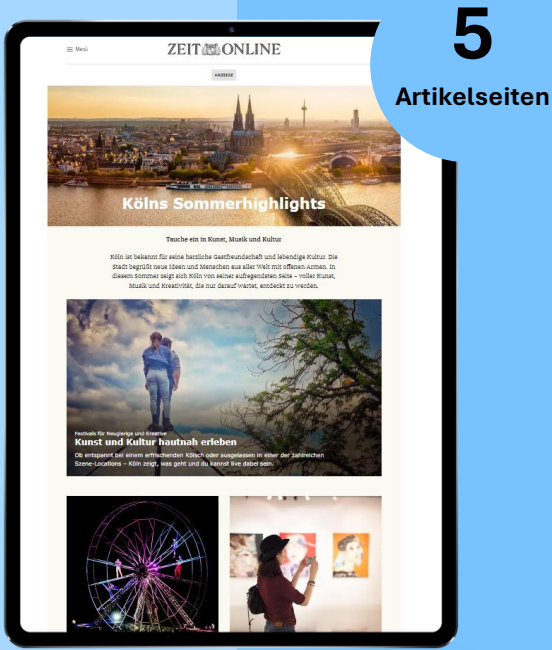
5
Artikelseiten

Menü

ZEIT ONLINE

ANZEIGE

Kölns Sommerhighlights

Tauche ein in Kunst, Musik und Kultur

Köln ist bekannt für seine herzliche Gastfreundschaft und lebendige Kultur. Die Stadt begrüßt neue Ideen und Menschen aus aller Welt mit offenen Armen. In diesem Sommer zeigt sich Köln von seiner aufregendsten Seite – voller Kunst, Musik und Kreativität, die nur darauf wartet, entdeckt zu werden.

Festivals für Neugierige und Kreative

Kunst und Kultur hautnah erleben

Ob entspannt bei einem erfrischenden Kölsch oder ausgelassen in einer der zahlreichen Szene-Locations – Köln zeigt, was geht und du kannst live dabei sein.